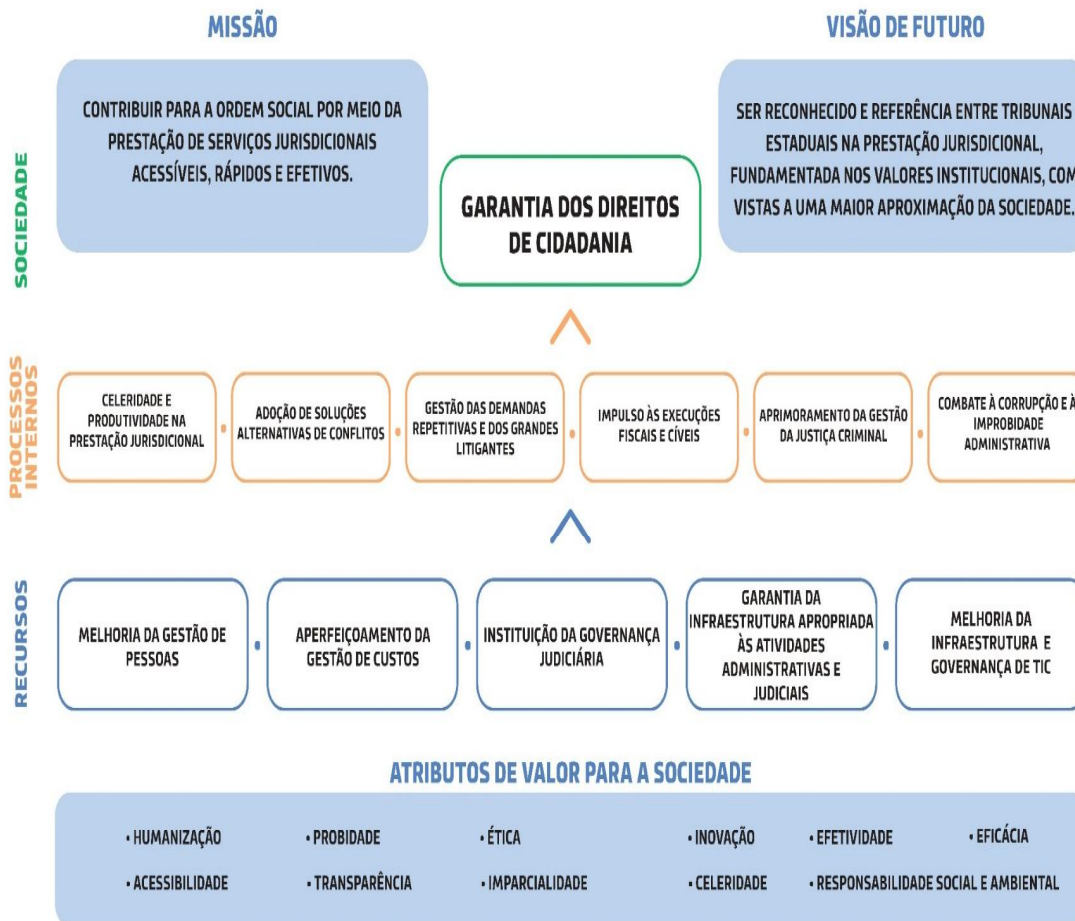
MISSÃO

VISÃO DE FUTURO

SOCIEDADE

CONTRIBUIR PARA A ORDEM SOCIAL POR MEIO DA PRESTAÇÃO DE SERVIÇOS JURISDICIONAIS ACESSÍVEIS, RÁPIDOS E EFETIVOS.

GARANTIA DOS DIREITOS DE CIDADANIA

SER RECONHECIDO E REFERÊNCIA ENTRE TRIBUNAIS ESTADUAIS NA PRESTAÇÃO JURISDICIONAL, FUNDAMENTADA NOS VALORES INSTITUCIONAIS, COM VISTAS A UMA MAIOR APROXIMAÇÃO DA SOCIEDADE.

PROCESSOS INTERNOS

CELERIDADE E PRODUTIVIDADE NA PRESTAÇÃO JURISDICIONAL

ADOÇÃO DE SOLUÇÕES ALTERNATIVAS DE CONFLITOS

GESTÃO DAS DEMANDAS REPETITIVAS E DOS GRANDES LITIGANTES

IMPULSO ÀS EXECUÇÕES FISCAIS E CÍVEIS

APRIMORAMENTO DA GESTÃO DA JUSTIÇA CRIMINAL

COMBATE À CORRUPÇÃO E À IMPROBIDADE ADMINISTRATIVA

RECURSOS

MELHORIA DA GESTÃO DE PESSOAS

APERFEIÇOAMENTO DA GESTÃO DE CUSTOS

INSTITUIÇÃO DA GOVERNANÇA JUDICIÁRIA

GARANTIA DA INFRAESTRUTURA APROPRIADA ÀS ATIVIDADES ADMINISTRATIVAS E JUDICIAIS

MELHORIA DA INFRAESTRUTURA E GOVERNANÇA DE TIC

ATRIBUTOS DE VALOR PARA A SOCIEDADE

• HUMANIZAÇÃO • PROBIDADE • ÉTICA • INOVAÇÃO • EFETIVIDADE • EFICÁCIA

• ACESSIBILIDADE • TRANSPARÊNCIA • IMPARCIALIDADE • CELERIDADE • RESPONSABILIDADE SOCIAL E AMBIENTAL